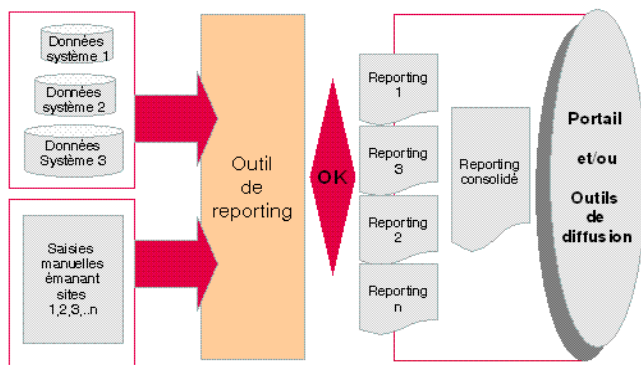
Données système 1

Données système 2

Données Système 3

Saisies manuelles émanant sites 1,2,3,..n

Outil de reporting

OK

Reporting 1

Reporting 3

Reporting 2

Reporting n

Reporting consolidé

Portail et/ou Outils de diffusion